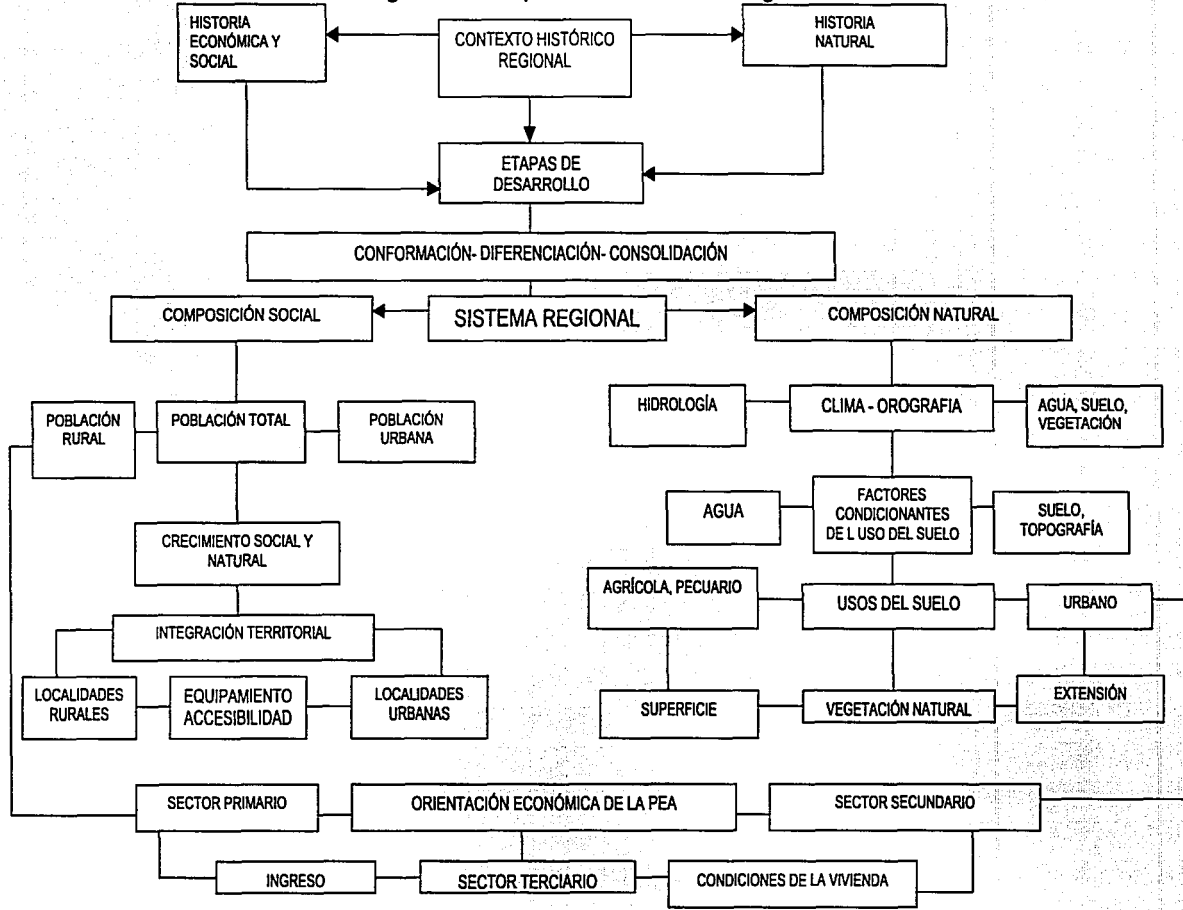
HISTORIA ECONÓMICA Y SOCIAL

CONTEXTO HISTÓRICO REGIONAL

HISTORIA NATURAL

ETAPAS DE DESARROLLO

CONFORMACIÓN- DIFERENCIACIÓN- CONSOLIDACIÓN

COMPOSICIÓN SOCIAL

SISTEMA REGIONAL

COMPOSICIÓN NATURAL

POBLACIÓN RURAL

POBLACIÓN TOTAL

POBLACIÓN URBANA

HIDROLOGÍA

CLIMA - OROGRAFIA

AGUA, SUELO, VEGETACIÓN

AGUA

FACTORES CONDICIONANTES DE L USO DEL SUELO

SUELO, TOPOGRAFÍA

CRECIMIENTO SOCIAL Y NATURAL

AGRÍCOLA, PECUARIO

USOS DEL SUELO

URBANO

INTEGRACIÓN TERRITORIAL

LOCALIDADES RURALES

EQUIPAMIENTO ACCESIBILIDAD

LOCALIDADES URBANAS

SUPERFICIE

VEGETACIÓN NATURAL

EXTENSIÓN

SECTOR PRIMARIO

ORIENTACIÓN ECONÓMICA DE LA PEA

SECTOR SECUNDARIO

INGRESO

SECTOR TERCIARIO

CONDICIONES DE LA VIVIENDA